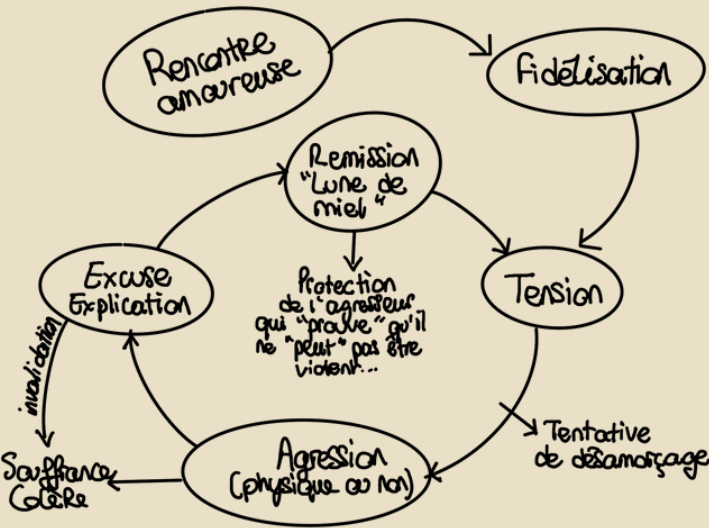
Rencontre amoureuse

Fidélisation

Remission "Lune de miel"

Protection de l'agresseur qui "prouve" qu'il ne "peut" pas être violent...

Tension

Excuse Explication

invalidation

Tentative de désamorçage

Agression (physique ou non)

Souffrance Colère